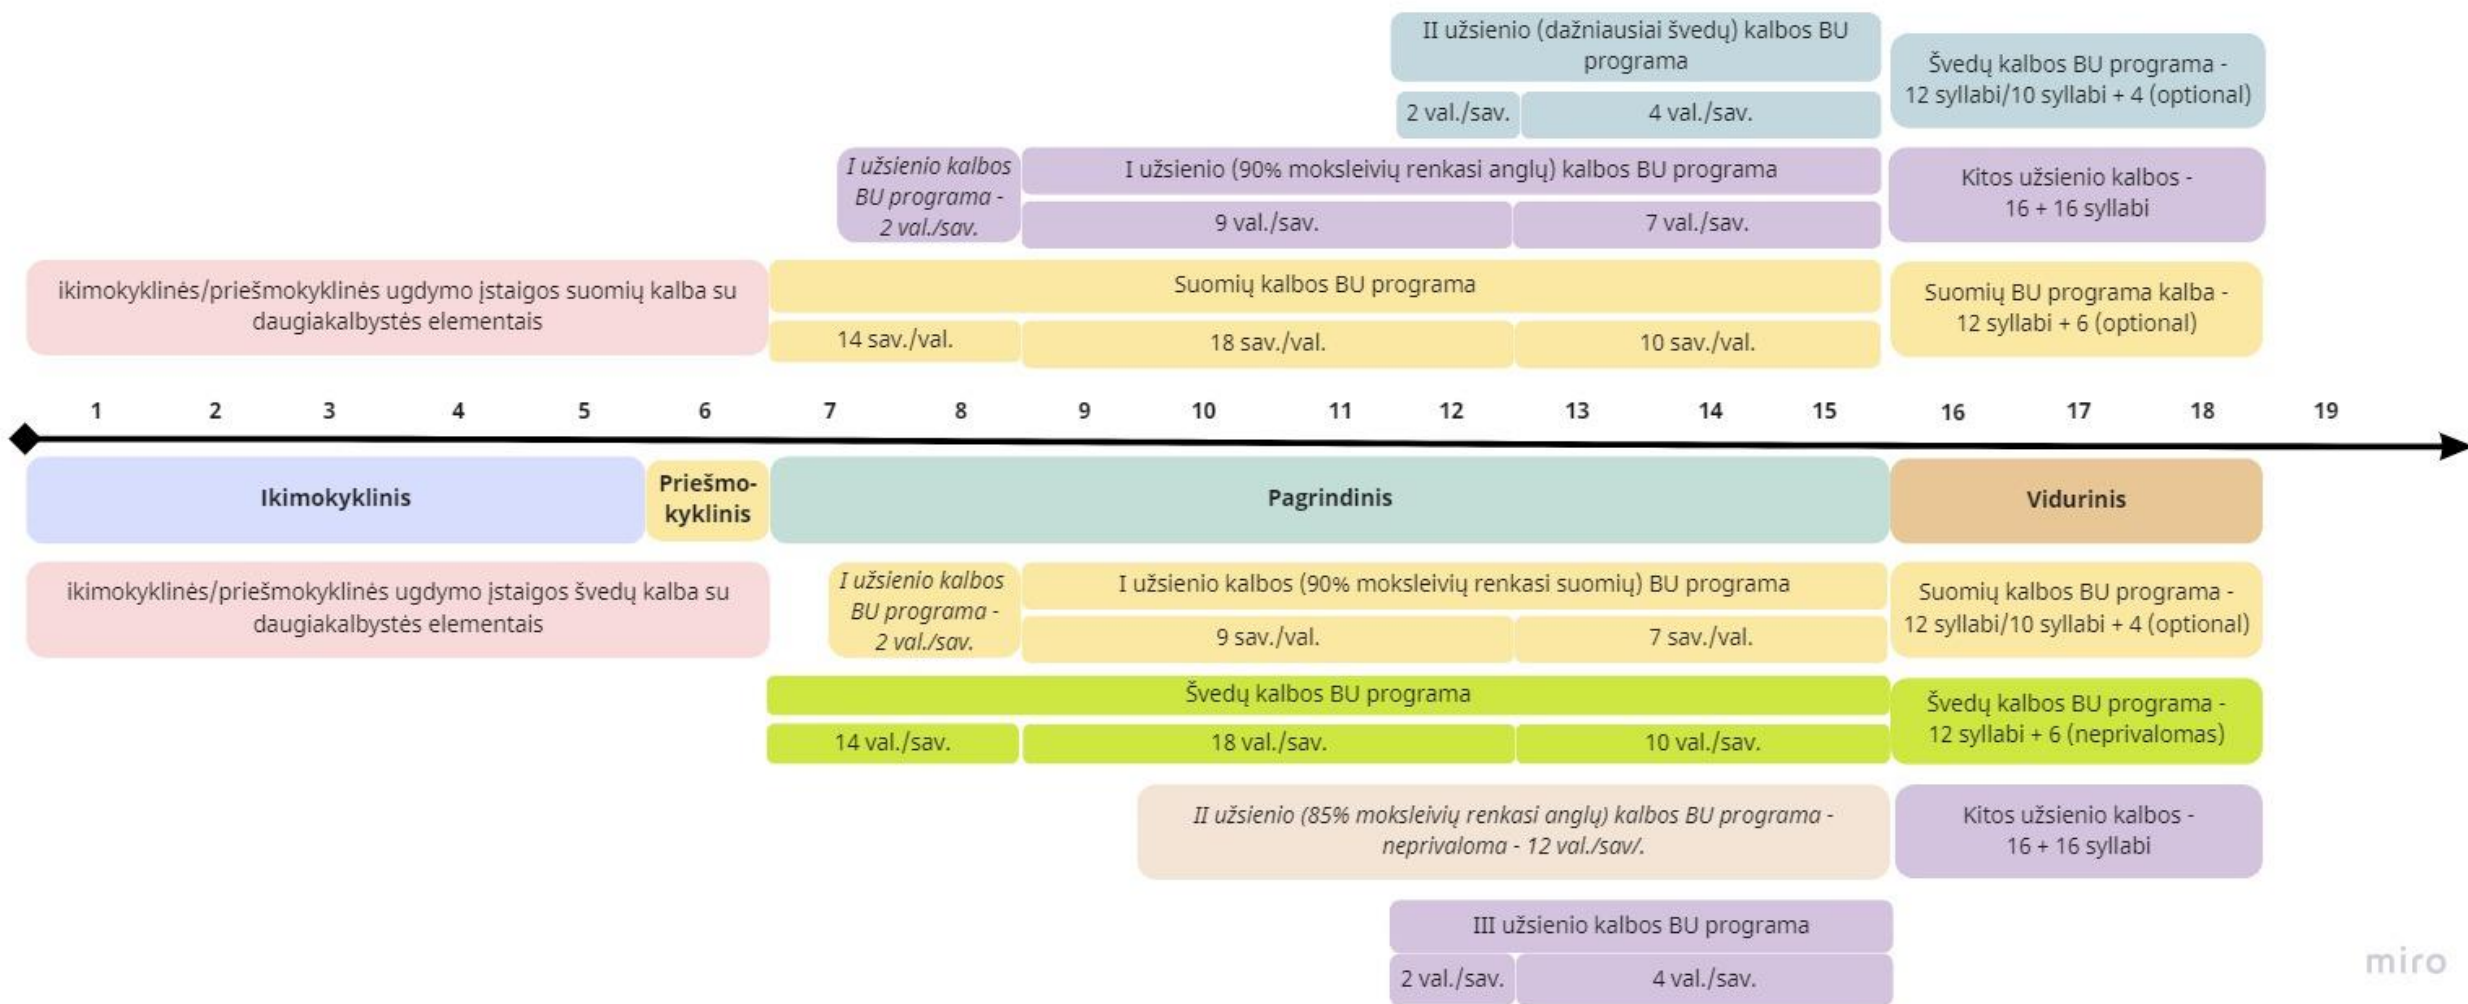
II užsienio (dažniausiai švedų) kalbos BU programa

2 val./sav.

4 val./sav.

Švedų kalbos BU programa - 12 syllabi/10 syllabi + 4 (optional)

I užsienio kalbos BU programa - 2 val./sav.

I užsienio (90% moksleivių renkasi anglų) kalbos BU programa

9 val./sav.

7 val./sav.

Kitos užsienio kalbos - 16 + 16 syllabi

ikimokyklinės/priešmokyklinės ugdymo įstaigos suomių kalba su daugiakalbystės elementais

Suomių kalbos BU programa

14 sav./val.

18 sav./val.

10 sav./val.

Suomių BU programa kalba - 12 syllabi + 6 (optional)

1 2 3 4 5 6 7 8 9 10 11 12 13 14 15 16 17 18 19

Ikimokyklinis

Priešmokyklinis

Pagrindinis

Vidurinis

ikimokyklinės/priešmokyklinės ugdymo įstaigos švedų kalba su daugiakalbystės elementais

I užsienio kalbos BU programa - 2 val./sav.

I užsienio kalbos (90% moksleivių renkasi suomių) BU programa

9 sav./val.

7 sav./val.

Suomių kalbos BU programa - 12 syllabi/10 syllabi + 4 (optional)

Švedų kalbos BU programa

14 val./sav.

18 val./sav.

10 val./sav.

Švedų kalbos BU programa - 12 syllabi + 6 (neprivalomas)

II užsienio (85% moksleivių renkasi anglų) kalbos BU programa - neprivaloma - 12 val./sav/.

Kitos užsienio kalbos - 16 + 16 syllabi

III užsienio kalbos BU programa

2 val./sav.

4 val./sav.

miro